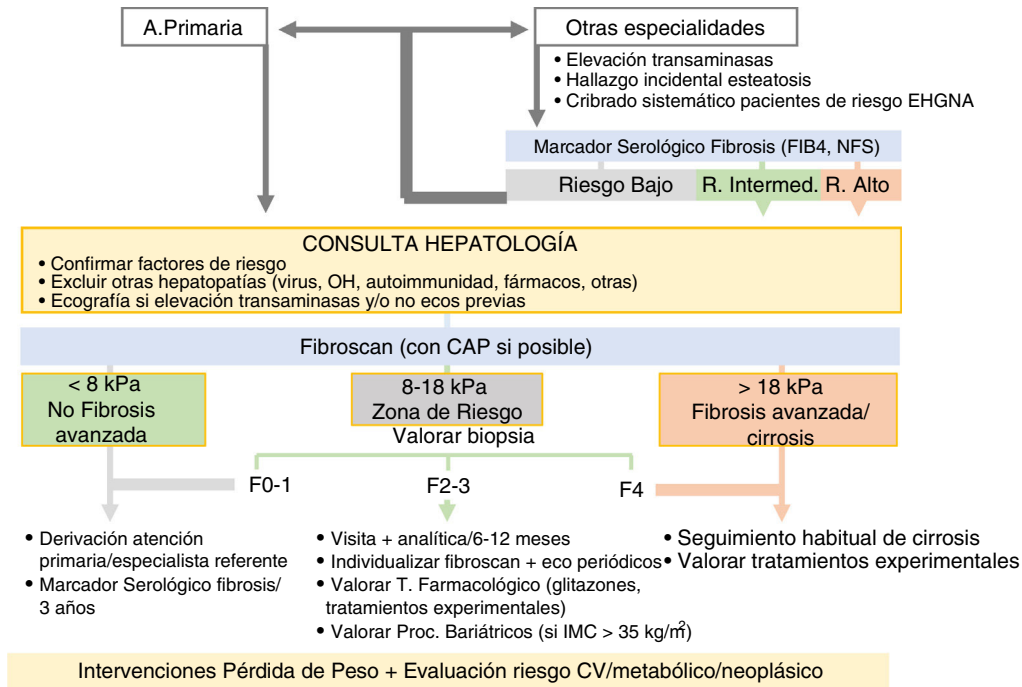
A.Primaria

Otras especialidades

• Elevación transaminasas
• Hallazgo incidental esteatosis
• Cribrado sistemático pacientes de riesgo EHGNA

Marcador Serológico Fibrosis (FIB4, NFS)

Riesgo Bajo | R. Intermed. | R. Alto

CONSULTA HEPATOLOGÍA
• Confirmar factores de riesgo
• Excluir otras hepatopatías (virus, OH, autoimmunidad, fármacos, otras)
• Ecografía si elevación transaminasas y/o no ecos previas

Fibroscan (con CAP si posible)

< 8 kPa
No Fibrosis avanzada

8-18 kPa
Zona de Riesgo
Valorar biopsia

> 18 kPa
Fibrosis avanzada/ cirrosis

F0-1

F2-3

F4

• Derivación atención primaria/especialista referente
• Marcador Serológico fibrosis/ 3 años

• Visita + analítica/6-12 meses
• Individualizar fibroscan + eco periódicos
• Valorar T. Farmacológico (glitazones, tratamientos experimentales)
• Valorar Proc. Bariátricos (si IMC > 35 kg/m$^2$)

• Seguimiento habitual de cirrosis
• Valorar tratamientos experimentales

Intervenciones Pérdida de Peso + Evaluación riesgo CV/metabólico/neoplásico